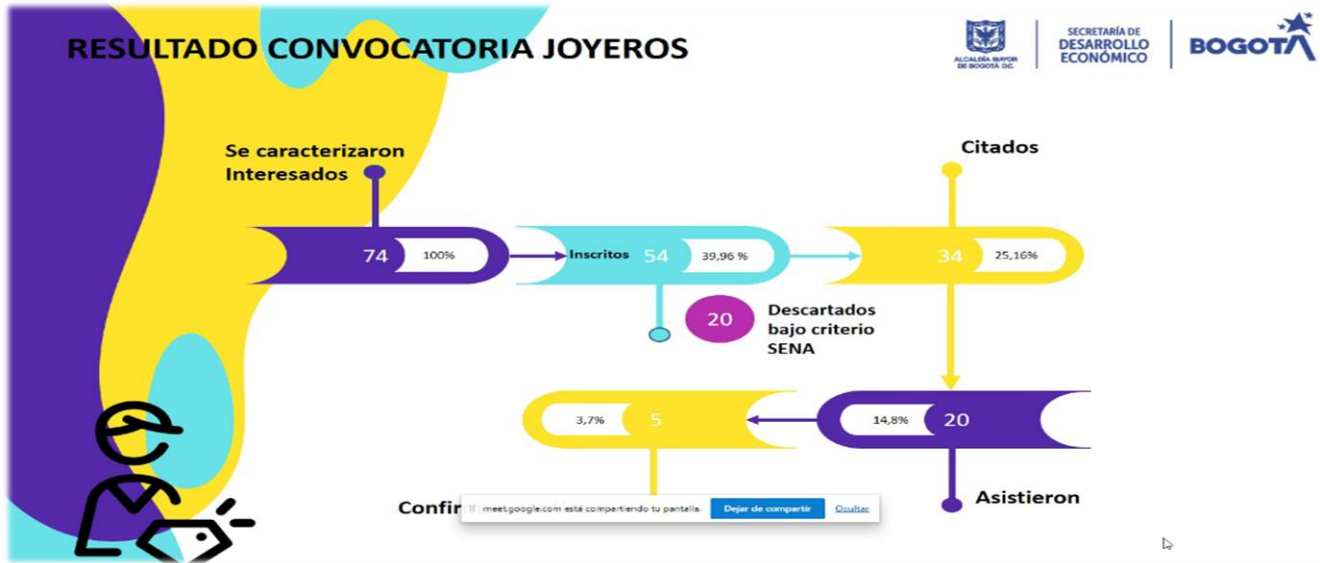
RESULTADO CONVOCATORIA JOYEROS

ALCALDÍA MAYOR DE BOGOTÁ D.C.

SECRETARÍA DE DESARROLLO ECONÓMICO

BOGOTÁ

Se caracterizaron Interesados

74 100%

Inscritos 54 39,96 %

20 Descartados bajo criterio SENA

Citados

34 25,16%

14,8% 20

Asistieron

3,7% 5

Confir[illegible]

meet.google.com está compartiendo tu pantalla. Dejar de compartir Ocultar